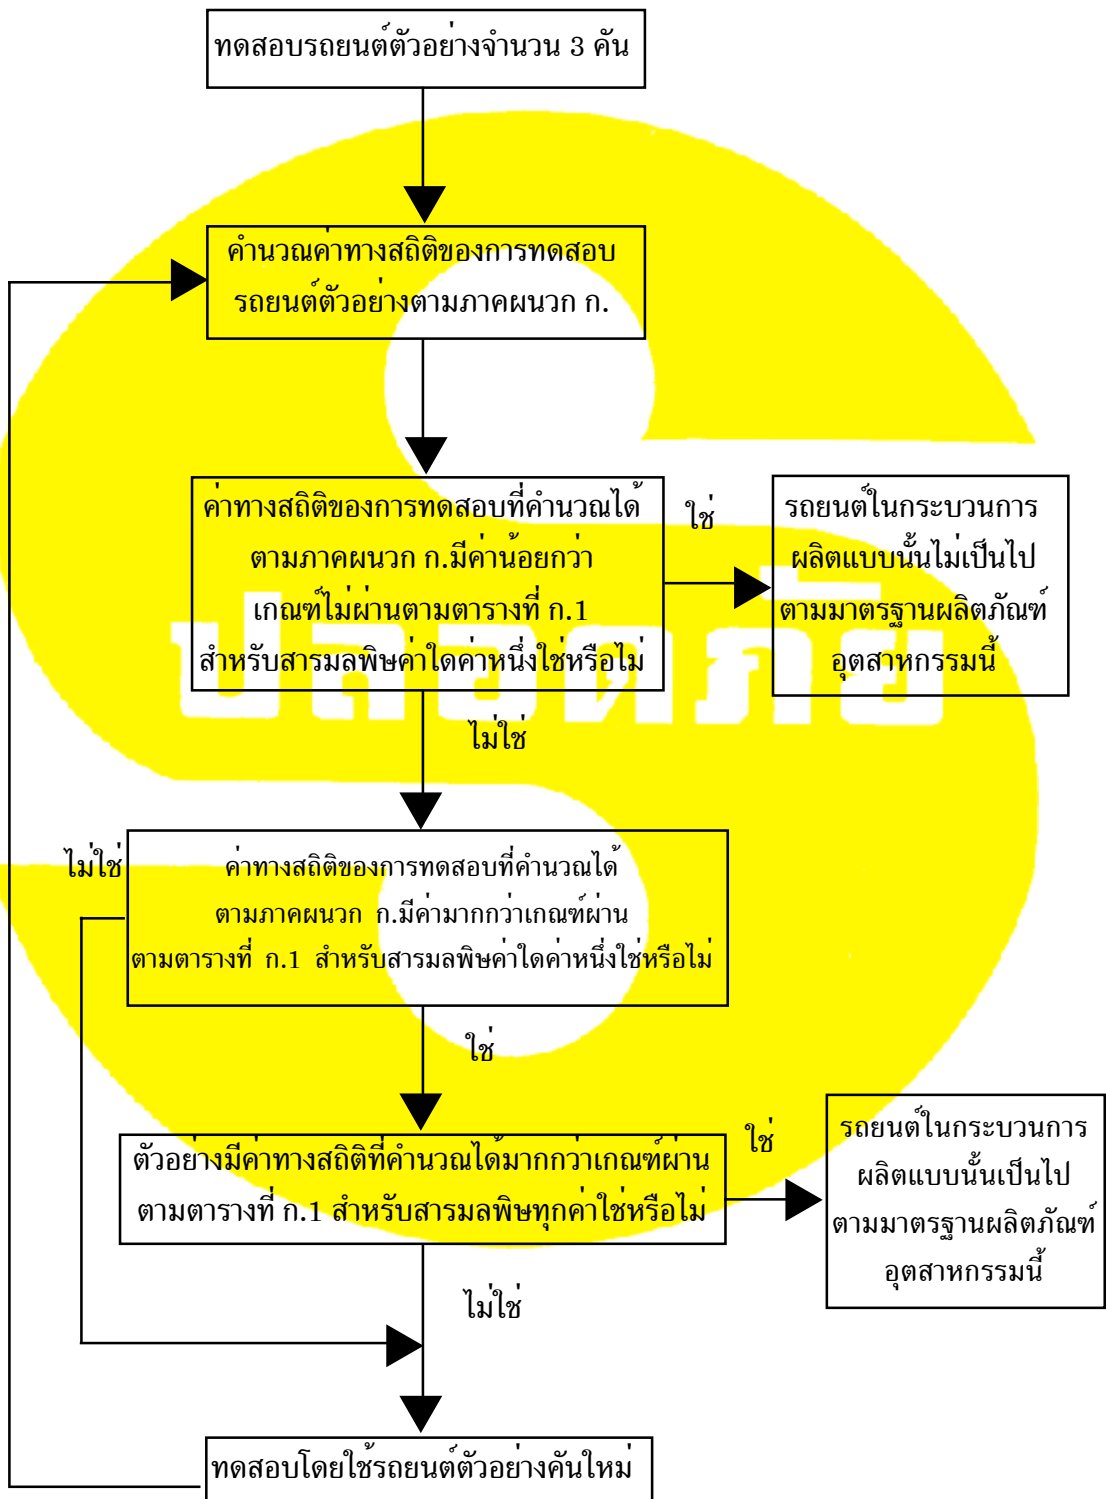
ทดสอบรถยนต์ตัวอย่างจำนวน 3 คัน

คำนวณค่าทางสถิติของการทดสอบรถยนต์ตัวอย่างตามภาคผนวก ก.

ค่าทางสถิติของการทดสอบที่คำนวณได้ตามภาคผนวก ก.มีค่าน้อยกว่าเกณฑ์ไม่ผ่านตามตารางที่ ก.1 สำหรับสารมลพิษค่าใดค่าหนึ่งใช่หรือไม่

ใช่

รถยนต์ในกระบวนการผลิตแบบนั้นไม่เป็นไปตามมาตรฐานผลิตภัณฑ์อุตสาหกรรมนี้

ไม่ใช่

ไม่ใช่

ค่าทางสถิติของการทดสอบที่คำนวณได้ตามภาคผนวก ก.มีค่ามากกว่าเกณฑ์ผ่านตามตารางที่ ก.1 สำหรับสารมลพิษค่าใดค่าหนึ่งใช่หรือไม่

ใช่

ตัวอย่างมีค่าทางสถิติที่คำนวณได้มากกว่าเกณฑ์ผ่านตามตารางที่ ก.1 สำหรับสารมลพิษทุกค่าใช่หรือไม่

ใช่

รถยนต์ในกระบวนการผลิตแบบนั้นเป็นไปตามมาตรฐานผลิตภัณฑ์อุตสาหกรรมนี้

ไม่ใช่

ทดสอบโดยใช้รถยนต์ตัวอย่างคันใหม่

ปลอดภัย